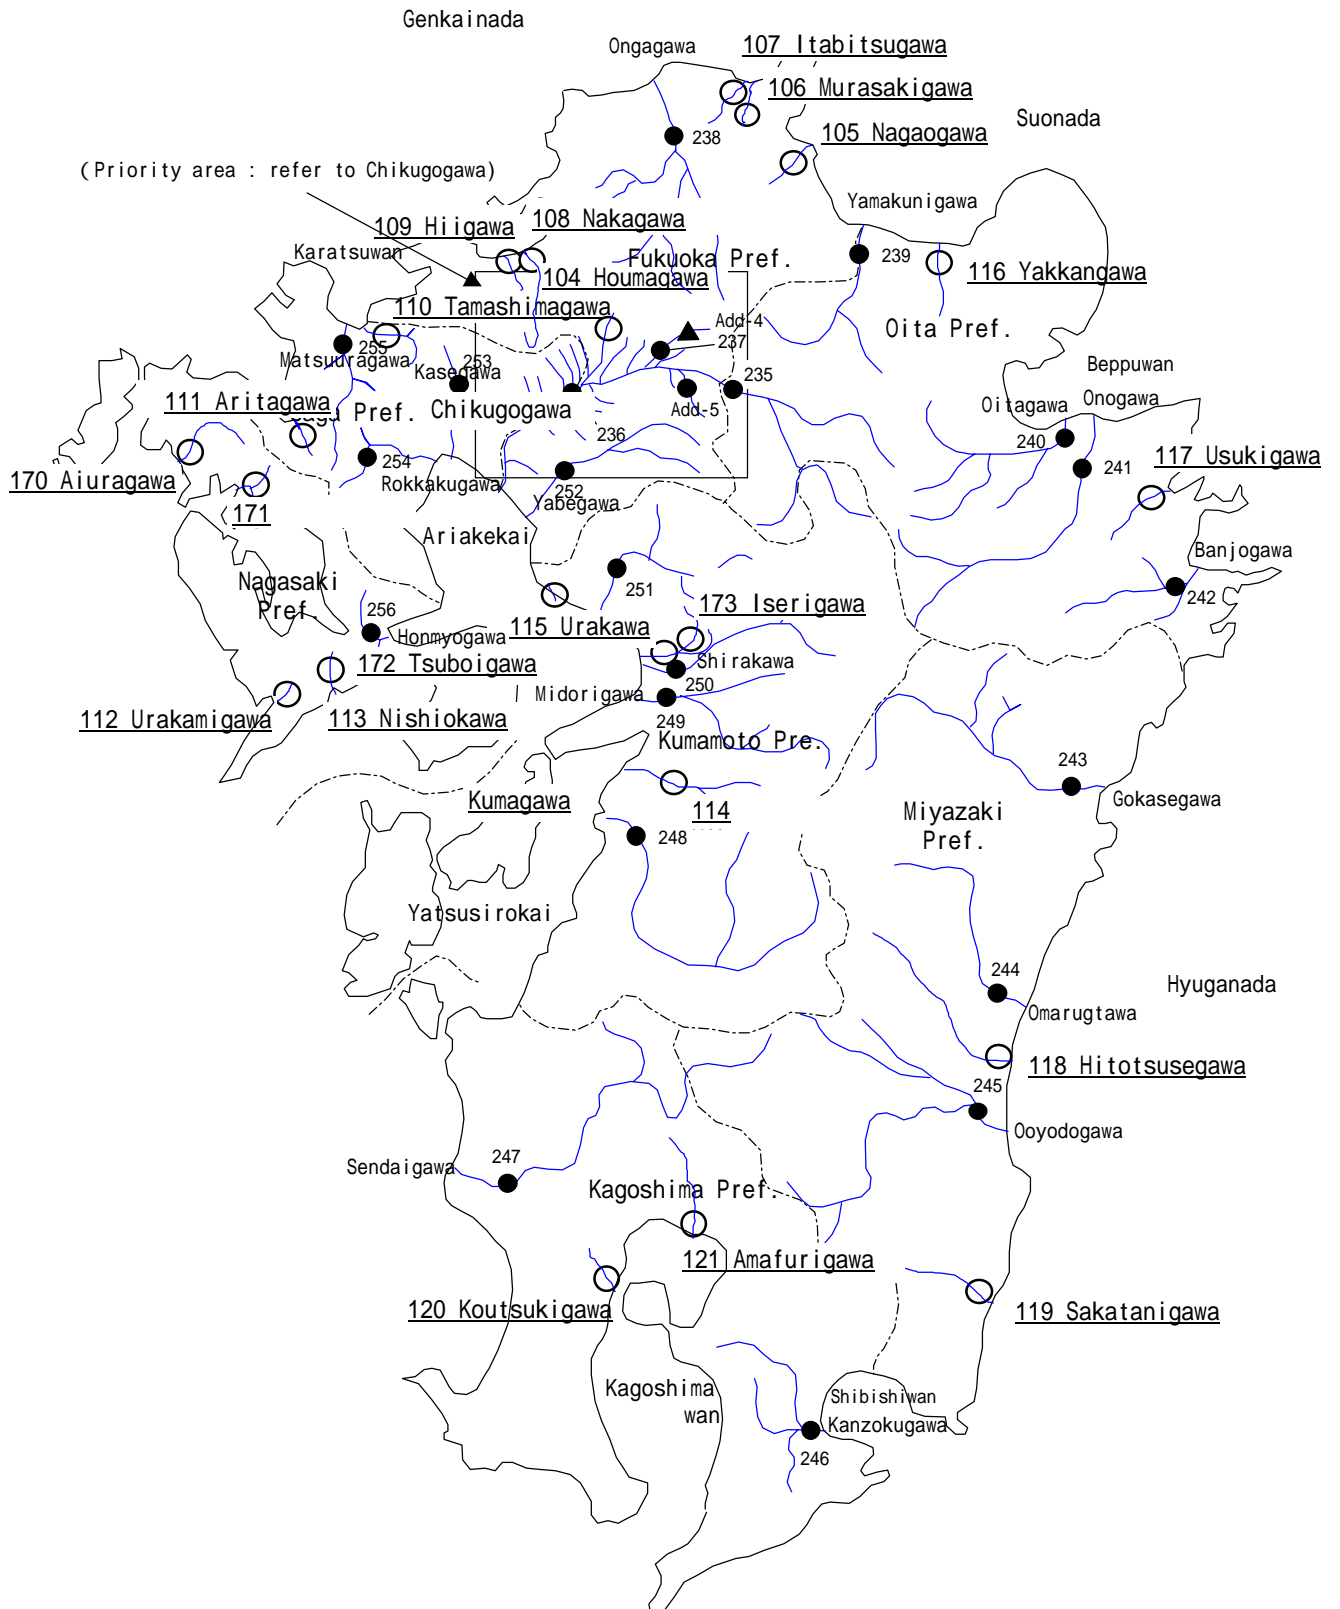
Genkainada

Ongagawa

107 Itabitsugawa

106 Murasakigawa

238

105 Nagaogawa

Suonada

(Priority area : refer to Chikugogawa)

Yamakunigawa

109 Hiigawa

108 Nakagawa

Karatsuwan

104 Houmagawa

Fukuoka Pref.

239

116 Yakkangawa

110 Tamashimagawa

Add-4

Oita Pref.

237

255

Matsuuragawa

253

Kasegawa

235

Beppuwan

111 Aritagawa

Saga Pref.

Chikugogawa

Add-5

Oitagawa

Onogawa

236

240

254

241

117 Usukigawa

170 Aiuragawa

Rokkakugawa

252

171

Yabegawa

Ariakekai

Banjogawa

Nagasaki Pref.

251

242

256

173 Iserigawa

Honmyogawa

115 Urakawa

Shirakawa

172 Tsuboigawa

250

Midorigawa

112 Urakamigawa

113 Nishiokawa

249

Kumamoto Pre.

243

Kumagawa

114

Miyazaki Pref.

Gokasegawa

248

Yatsusirokai

244

Hyuganada

Omarugtawa

118 Hitotsusegawa

245

Ooyodogawa

Sendaigawa

247

Kagoshima Pref.

121 Amafurigawa

120 Koutsukigawa

119 Sakatanigawa

Kagoshima wan

Shibishiwan

Kanzokugawa

246